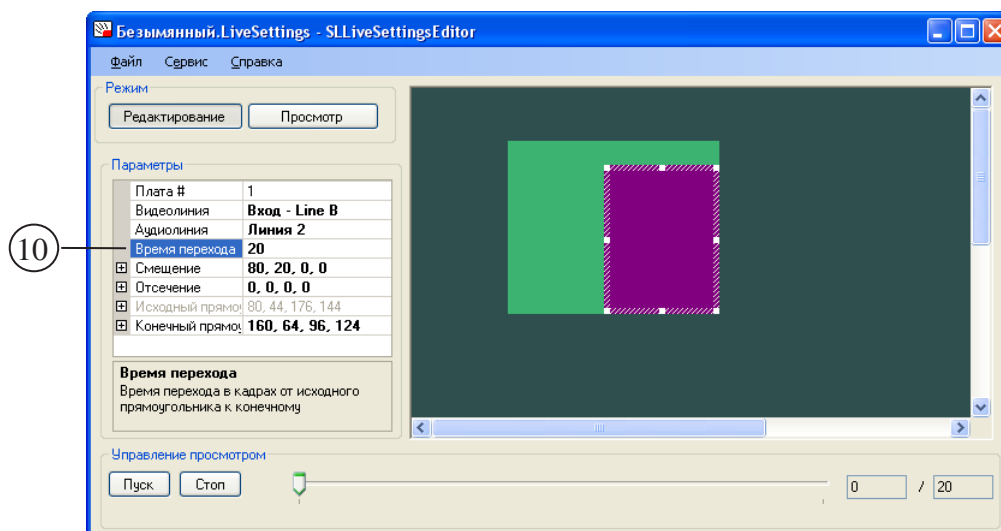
Безымянный.LiveSettings - SLLiveSettingsEditor

Файл Сервис Справка

Режим

Редактирование Просмотр

Параметры

| | |
|---|---|
| Плата # | 1 |
| Видеолиния | Вход - Line B |
| Аудиолиния | Линия 2 |
| Время перехода | 20 |
| ⊞ Смещение | 80, 20, 0, 0 |
| ⊞ Отсечение | 0, 0, 0, 0 |
| ⊞ Исходный прямо | 80, 44, 176, 144 |
| ⊞ Конечный прямоу | 160, 64, 96, 124 |

10

Время перехода
Время перехода в кадрах от исходного прямоугольника к конечному

Управление просмотром

Пуск Стоп

0 / 20